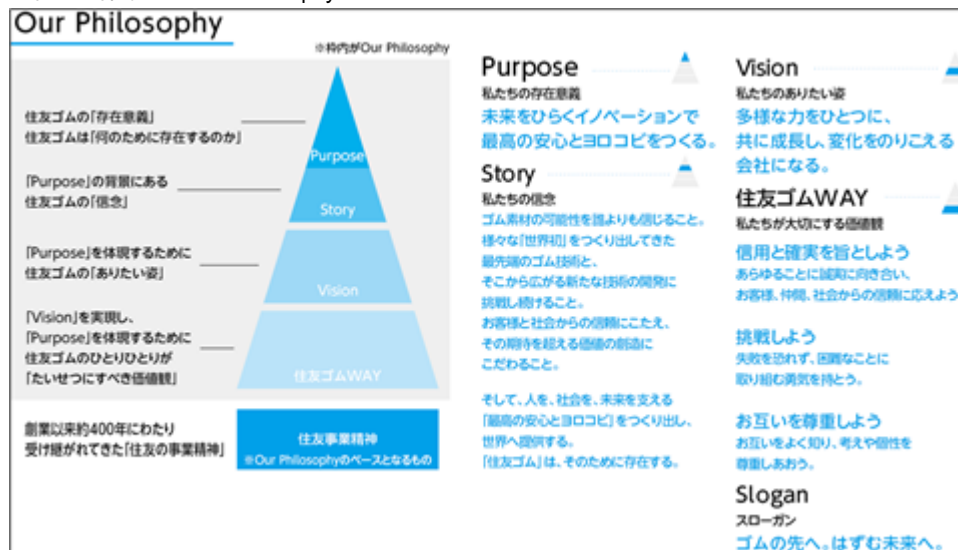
Our Philosophy

※枠内がOur Philosophy

住友ゴムの「存在意義」
住友ゴムは「何のために存在するのか」

「Purpose」の背景にある
住友ゴムの「信念」

「Purpose」を体現するために
住友ゴムの「ありたい姿」

「Vision」を実現し、
「Purpose」を体現するために
住友ゴムのひとりひとりが
「たいせつにすべき価値観」

Purpose
Story
Vision
住友ゴムWAY

創業以来約400年にわたり
受け継がれてきた「住友の事業精神」

住友事業精神
※Our Philosophyのベースとなるもの

Purpose
私たちの存在意義
未来をひらくイノベーションで
最高の安心とヨロコビをつくる。

Story
私たちの信念
ゴム素材の可能性を誰よりも信じること。
様々な「世界初」をつくり出してきた
最先端のゴム技術と、
そこから広がる新たな技術の開発に
挑戦し続けること。
お客様と社会からの信頼にこたえ、
その期待を超える価値の創造に
こだわること。

そして、人を、社会を、未来を支える
「最高の安心とヨロコビ」をつくり出し、
世界へ提供する。
「住友ゴム」は、そのために存在する。

Vision
私たちのありたい姿
多様な力をひとつに、
共に成長し、変化をのりこえる
会社になる。

住友ゴムWAY
私たちが大切にする価値観
信用と確実を旨としよう
あらゆることに誠実に向き合い、
お客様、仲間、社会からの信頼に応えよう

挑戦しよう
失敗を恐れず、困難なことに
取り組む勇気を持とう。

お互いを尊重しよう
お互いをよく知り、考えや個性を
尊重しあおう。

Slogan
スローガン
ゴムの先へ。はずむ未来へ。